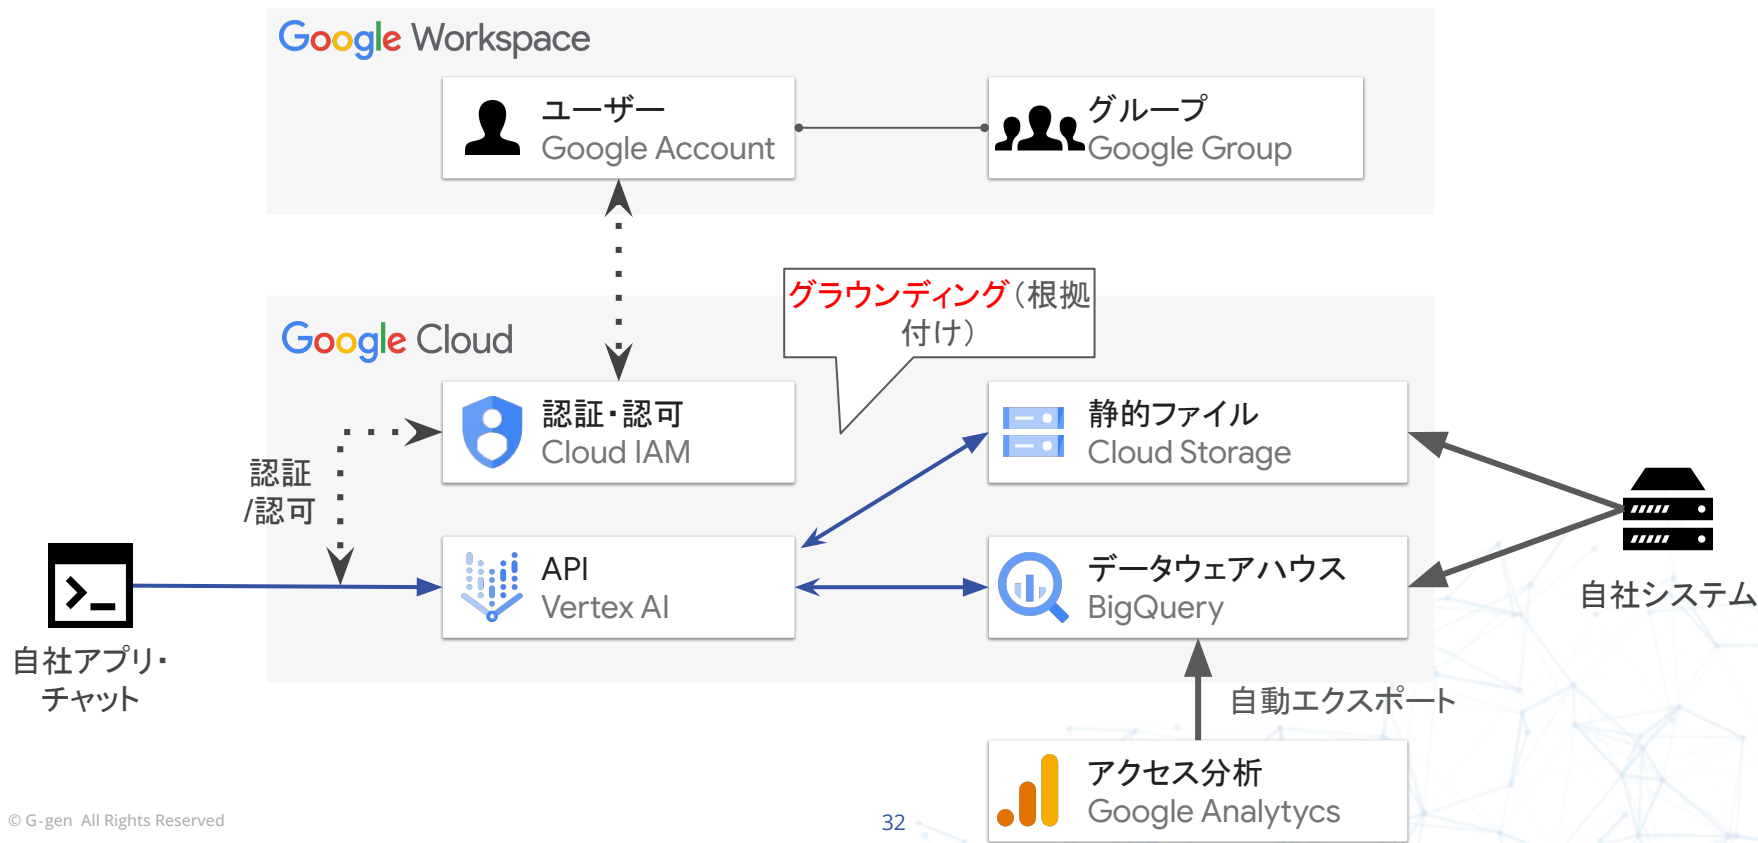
Google Workspace

ユーザー
Google Account

グループ
Google Group

グラウンディング（根拠付け）

Google Cloud

認証・認可
Cloud IAM

静的ファイル
Cloud Storage

認証
/認可

API
Vertex AI

データウェアハウス
BigQuery

自社システム

自社アプリ・
チャット

自動エクスポート

アクセス分析
Google Analytycs

© G-gen All Rights Reserved

32